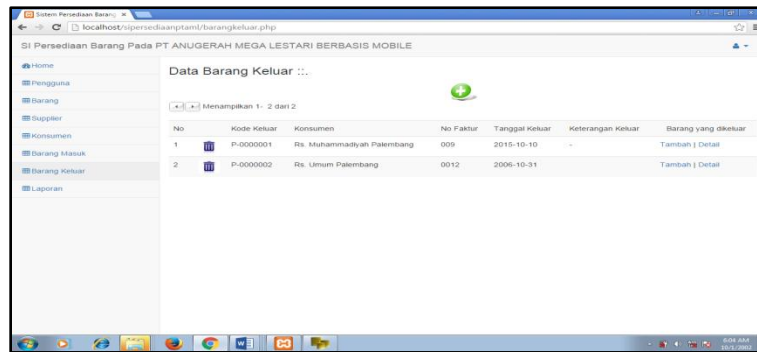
Sistem Persediaan Barang ×

localhost/sipersediaanptaml/barangkeluar.php

SI Persediaan Barang Pada PT ANUGERAH MEGA LESTARI BERBASIS MOBILE

Home
Pengguna
Barang
Supplier
Konsumen
Barang Masuk
Barang Keluar
Laporan

Data Barang Keluar ::.

Menampilkan 1- 2 dari 2

| No | | Kode Keluar | Konsumen | No Faktur | Tanggal Keluar | Keterangan Keluar | Barang yang dikeluar |
|---|---|---|---|---|---|---|---|
| 1 | | P-0000001 | Rs. Muhammadiyah Palembang | 009 | 2015-10-10 | - | Tambah \| Detail |
| 2 | | P-0000002 | Rs. Umum Palembang | 0012 | 2006-10-31 | | Tambah \| Detail |

8:04 AM
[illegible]